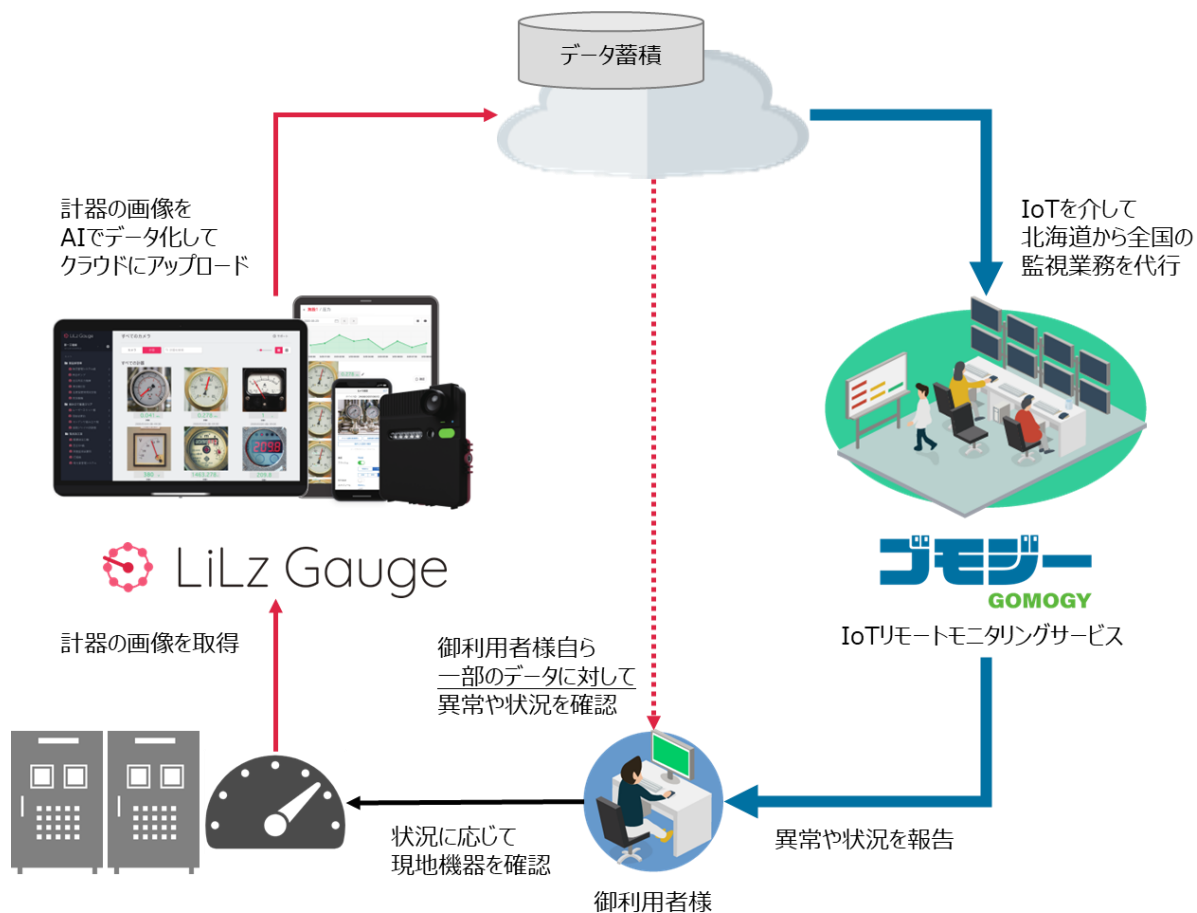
データ蓄積

計器の画像を
AIでデータ化して
クラウドにアップロード

IoTを介して
北海道から全国の
監視業務を代行

LiLz Gauge

ゴモジー
GOMOGY
IoTリモートモニタリングサービス

計器の画像を取得

御利用者様自ら
一部のデータに対して
異常や状況を確認

状況に応じて
現地機器を確認

異常や状況を報告

御利用者様